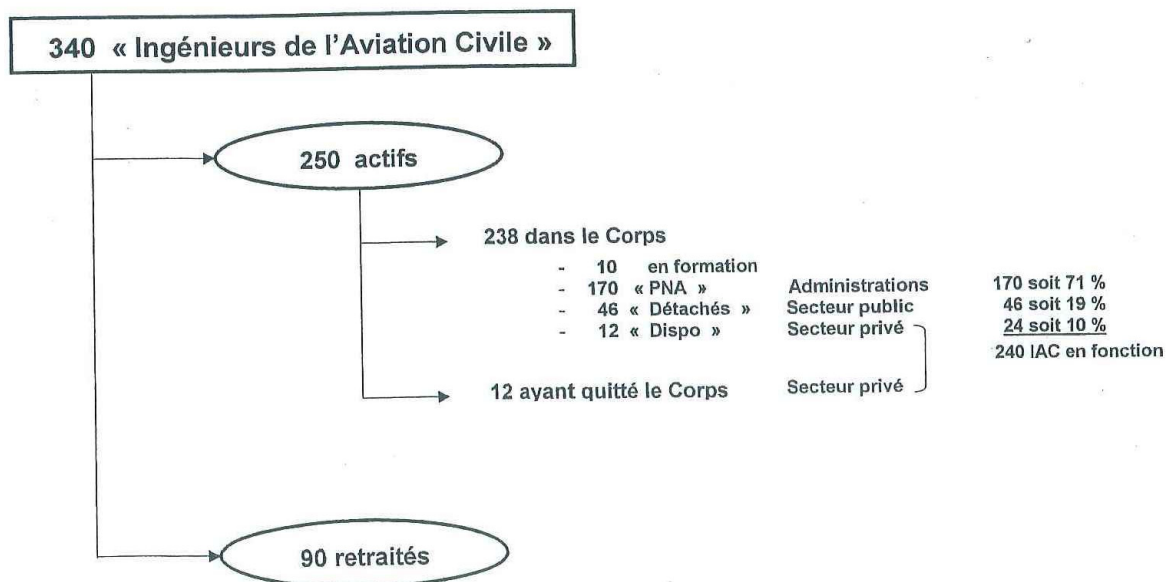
340 « Ingénieurs de l'Aviation Civile »

250 actifs

238 dans le Corps

- 10 en formation
- 170 « PNA » Administrations 170 soit 71 %
- 46 « Détachés » Secteur public 46 soit 19 %
- 12 « Dispo » Secteur privé 24 soit 10 %

240 IAC en fonction

12 ayant quitté le Corps Secteur privé

90 retraités